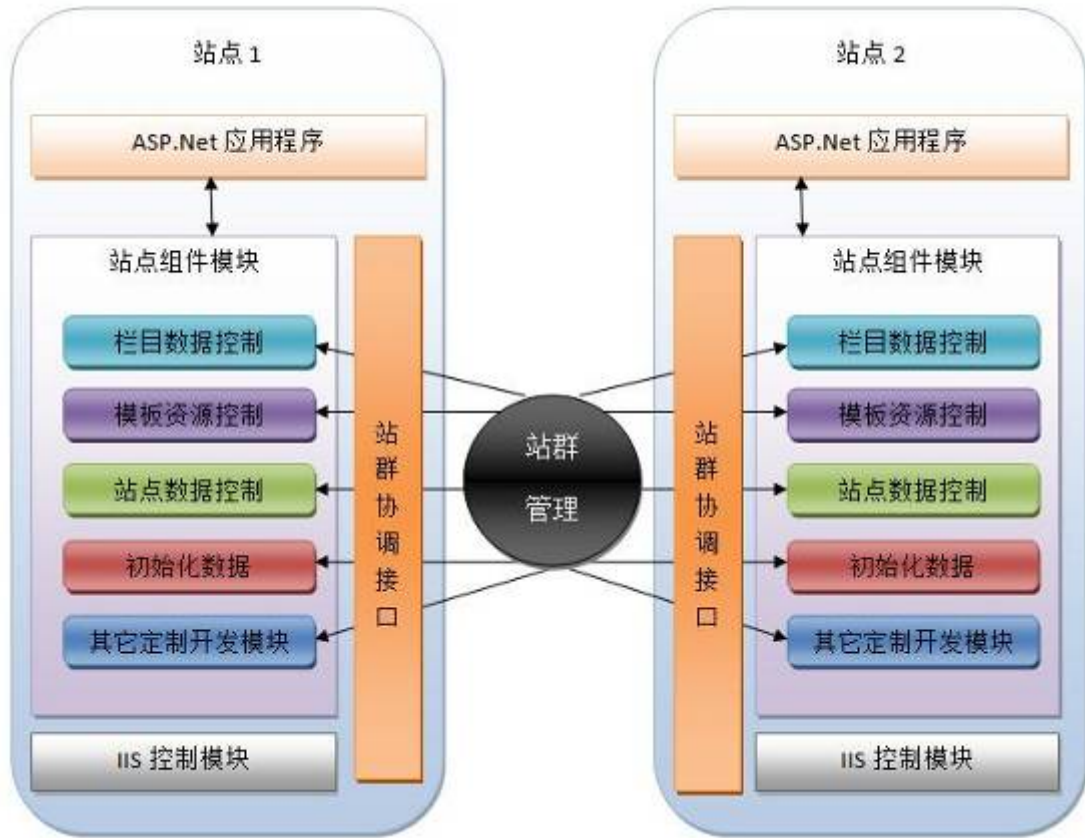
站点 1

ASP.Net 应用程序

站点组件模块

栏目数据控制

模板资源控制

站点数据控制

初始化数据

其它定制开发模块

IIS 控制模块

站群协调接口

站群

管理

站点 2

ASP.Net 应用程序

站点组件模块

栏目数据控制

模板资源控制

站点数据控制

初始化数据

其它定制开发模块

IIS 控制模块

站群协调接口